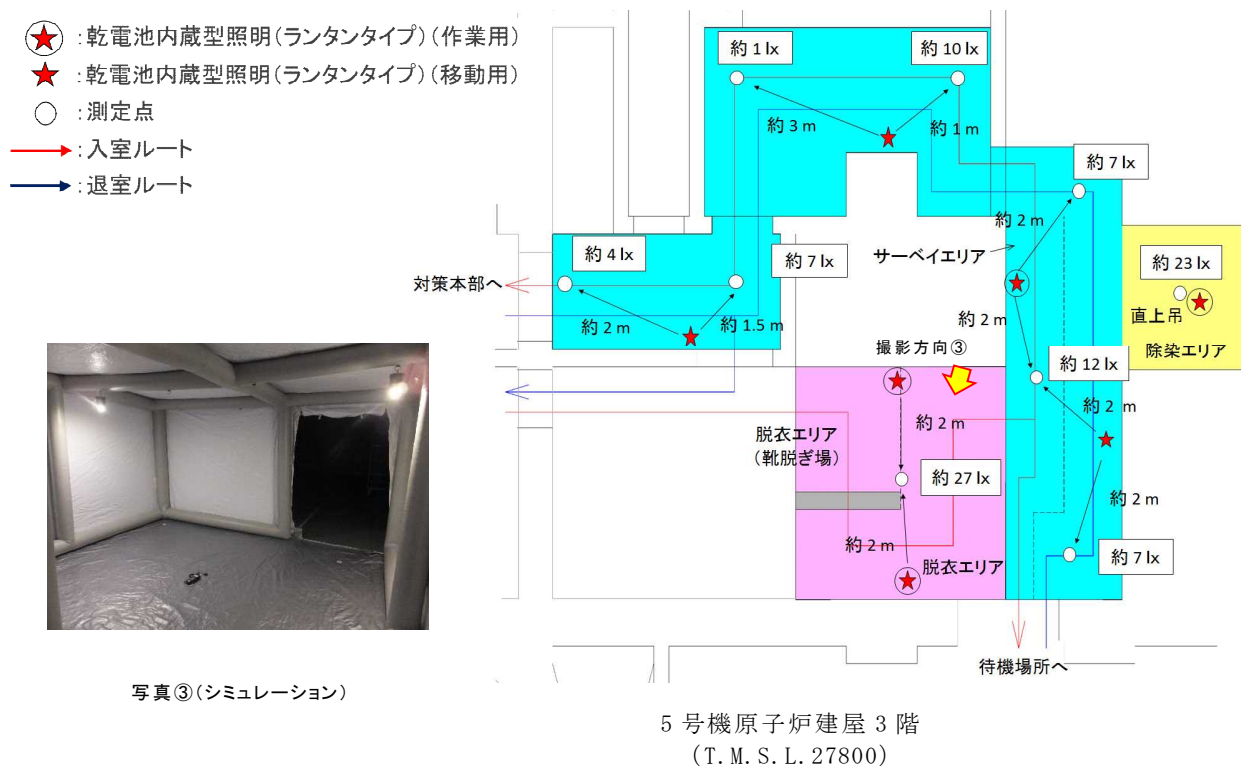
:乾電池内蔵型照明(ランタンタイプ)(作業用)
:乾電池内蔵型照明(ランタンタイプ)(移動用)
:測定点
:入室ルート
:退室ルート

約 1 lx
約 10 lx
約 3 m
約 1 m
約 7 lx
約 2 m
サーベイエリア
約 4 lx
約 7 lx
約 23 lx
対策本部へ
直上吊
約 2 m
約 1.5 m
約 2 m
除染エリア
撮影方向③
約 12 lx
約 2 m
約 2 m
脱衣エリア
(靴脱ぎ場)
約 27 lx
約 2 m
約 2 m
脱衣エリア
約 7 lx
待機場所へ

写真③(シミュレーション)

5 号機原子炉建屋 3 階
(T.M.S.L.27800)